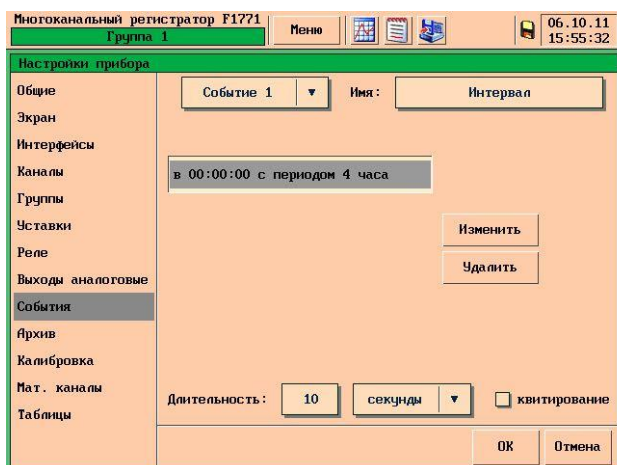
Многоканальный регистратор F1771
Группа 1

Меню

06.10.11
15:55:32

Настройки прибора

Общие
Экран
Интерфейсы
Каналы
Группы
Уставки
Реле
Выходы аналоговые
События
Архив
Калибровка
Мат. каналы
Таблицы

Событие 1

Имя:

Интервал

в 00:00:00 с периодом 4 часа

Изменить

Удалить

Длительность:

10

секунды

квитирование

OK

Отмена